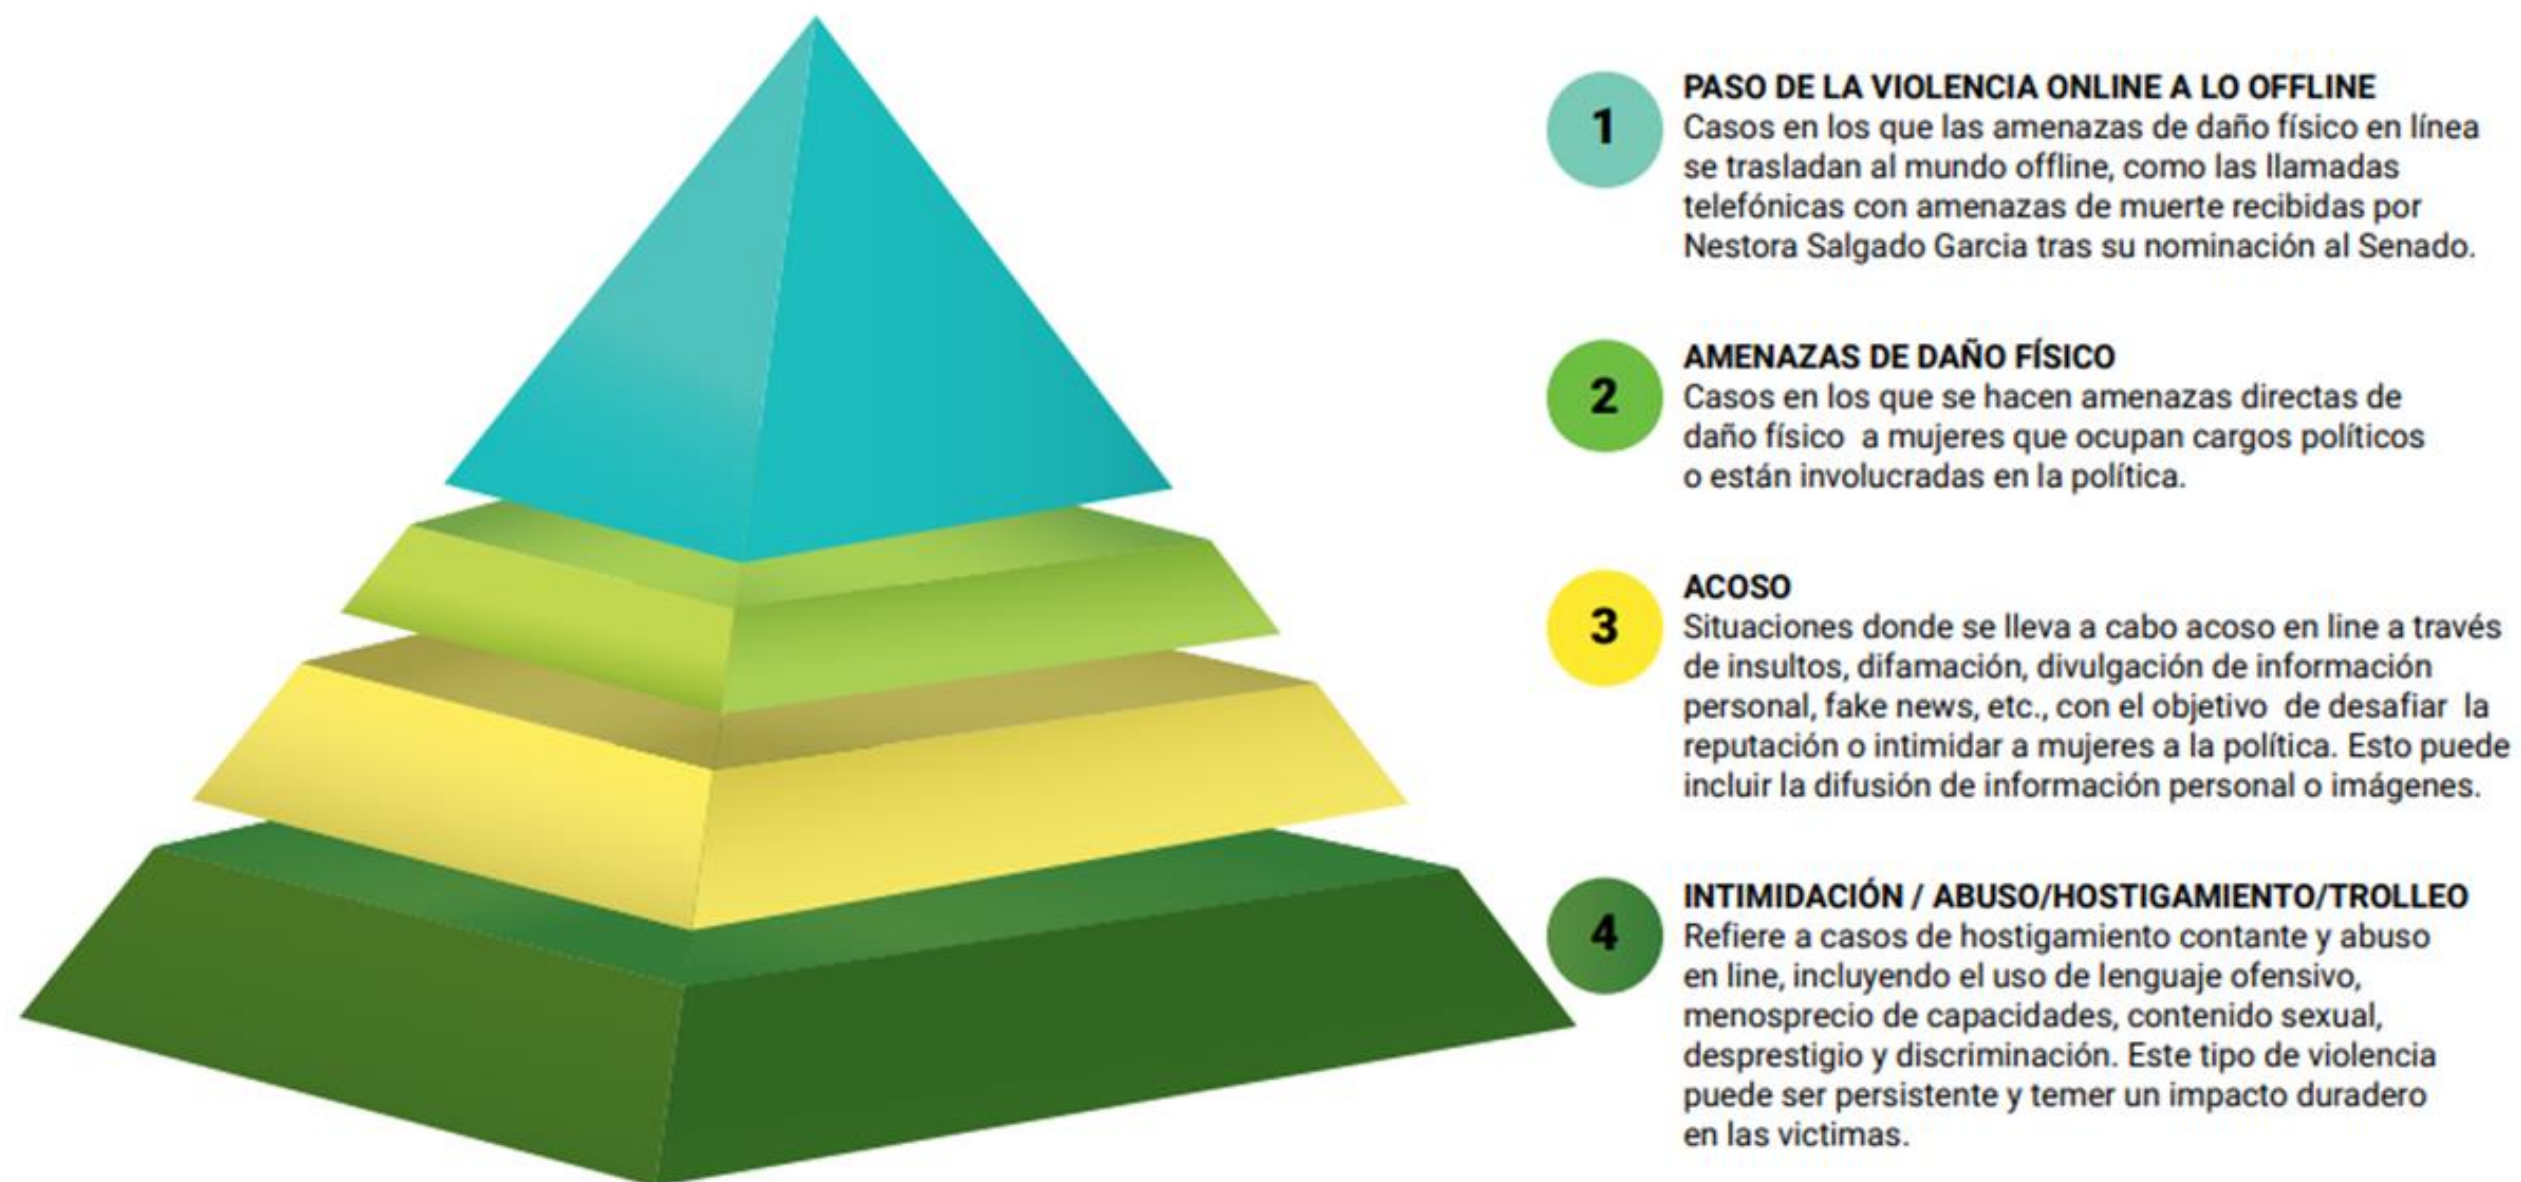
1

PASO DE LA VIOLENCIA ONLINE A LO OFFLINE
Casos en los que las amenazas de daño físico en línea se trasladan al mundo offline, como las llamadas telefónicas con amenazas de muerte recibidas por Nestora Salgado Garcia tras su nominación al Senado.

2

AMENAZAS DE DAÑO FÍSICO
Casos en los que se hacen amenazas directas de daño físico a mujeres que ocupan cargos políticos o están involucradas en la política.

3

ACOSO
Situaciones donde se lleva a cabo acoso en line a través de insultos, difamación, divulgación de información personal, fake news, etc., con el objetivo de desafiar la reputación o intimidar a mujeres a la política. Esto puede incluir la difusión de información personal o imágenes.

4

INTIMIDACIÓN / ABUSO/HOSTIGAMIENTO/TROLLEO
Refiere a casos de hostigamiento contante y abuso en line, incluyendo el uso de lenguaje ofensivo, menosprecio de capacidades, contenido sexual, desprestigio y discriminación. Este tipo de violencia puede ser persistente y temer un impacto duradero en las victimas.